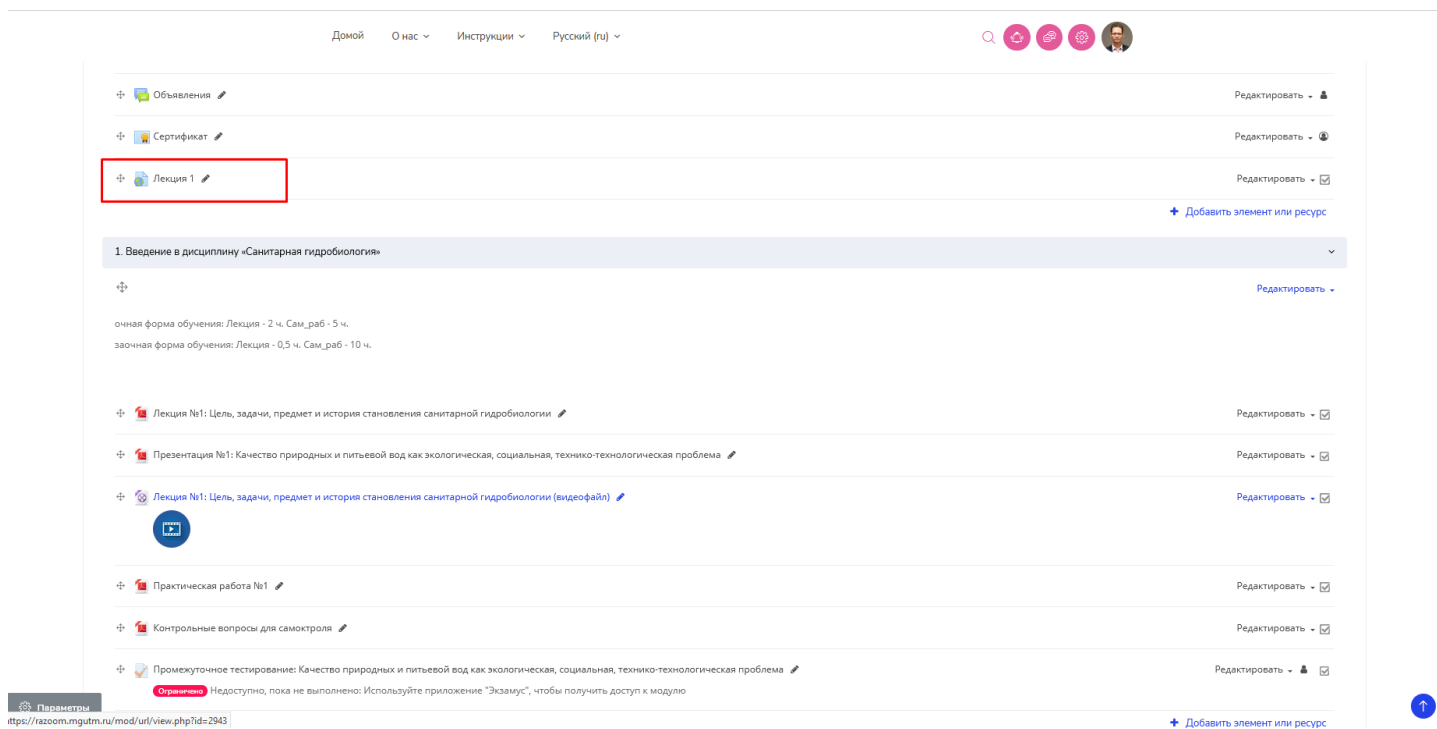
Домой О нас Инструкции Русский (ru)

Объявления
Редактировать

Сертификат
Редактировать

Лекция 1
Редактировать

Добавить элемент или ресурс

1. Введение в дисциплину «Санитарная гидробиология»

Редактировать

очная форма обучения: Лекция - 2 ч. Сам_раб - 5 ч.
заочная форма обучения: Лекция - 0,5 ч. Сам_раб - 10 ч.

Лекция №1: Цель, задачи, предмет и история становления санитарной гидробиологии
Редактировать

Презентация №1: Качество природных и питьевой вод как экологическая, социальная, технико-технологическая проблема
Редактировать

Лекция №1: Цель, задачи, предмет и история становления санитарной гидробиологии (видеофайл)
Редактировать

Практическая работа №1
Редактировать

Контрольные вопросы для самоктроля
Редактировать

Промежуточное тестирование: Качество природных и питьевой вод как экологическая, социальная, технико-технологическая проблема
Редактировать

Ограничено Недоступно, пока не выполнено: Используйте приложение "Экзамус", чтобы получить доступ к модулю

Параметры
https://razoom.mgutm.ru/mod/url/view.php?id=2943

Добавить элемент или ресурс